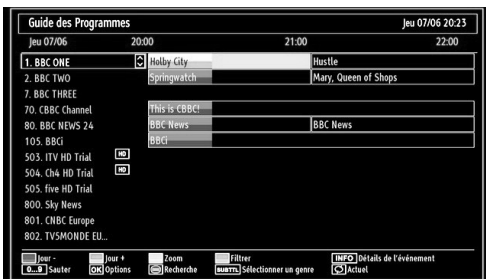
Guide des Programmes

Jeu 07/06 20:23

Jeu 07/06

20:00

21:00

22:00

| Chaîne | | |
|---|---|---|
| 1. BBC ONE | Holby City | Hustle |
| 2. BBC TWO | Springwatch | Mary, Queen of Shops |
| 7. BBC THREE | | |
| 70. CBBC Channel | This is CBBC! | |
| 80. BBC NEWS 24 | BBC News | BBC News |
| 105. BBCi | BBCi | |
| 503. ITV HD Trial HD | | |
| 504. Ch4 HD Trial HD | | |
| 505. five HD Trial | | |
| 800. Sky News | | |
| 801. CNBC Europe | | |
| 802. TV5MONDE EU... | | |

Jour -
0...9 Sauter
Jour +
OK Options
Zoom
Recherche
Filtrer
SUBTTL Sélectionner un genre
INFO Détails de l'événement
Actuel